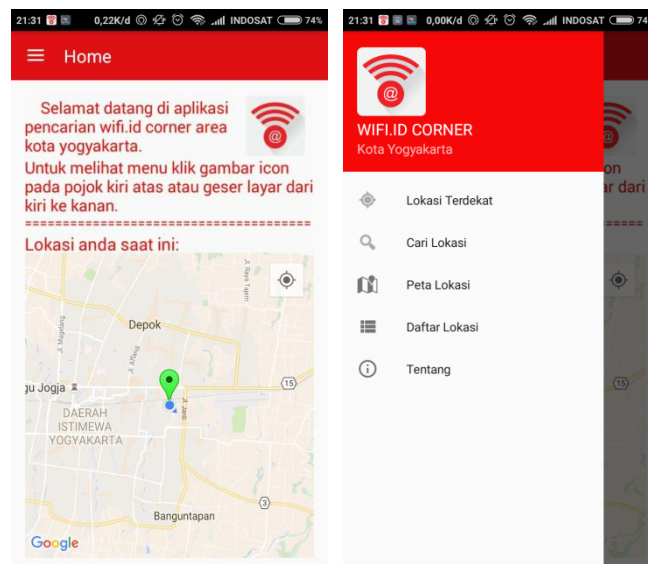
21:31 0,22K/d INDOSAT 74%

Home

Selamat datang di aplikasi pencarian wifi.id corner area kota yogyakarta.

Untuk melihat menu klik gambar icon pada pojok kiri atas atau geser layar dari kiri ke kanan.

====================================

Lokasi anda saat ini:

Depok

Jl. Magelang

Jl. Affandi

Jl. Raya Tajem

Jl. Janti

gu Jogja

DAERAH ISTIMEWA YOGYAKARTA

15

3

Banguntapan

Google

21:31 0,00K/d INDOSAT 74

WIFI.ID CORNER

Kota Yogyakarta

Lokasi Terdekat

Cari Lokasi

Peta Lokasi

Daftar Lokasi

Tentang